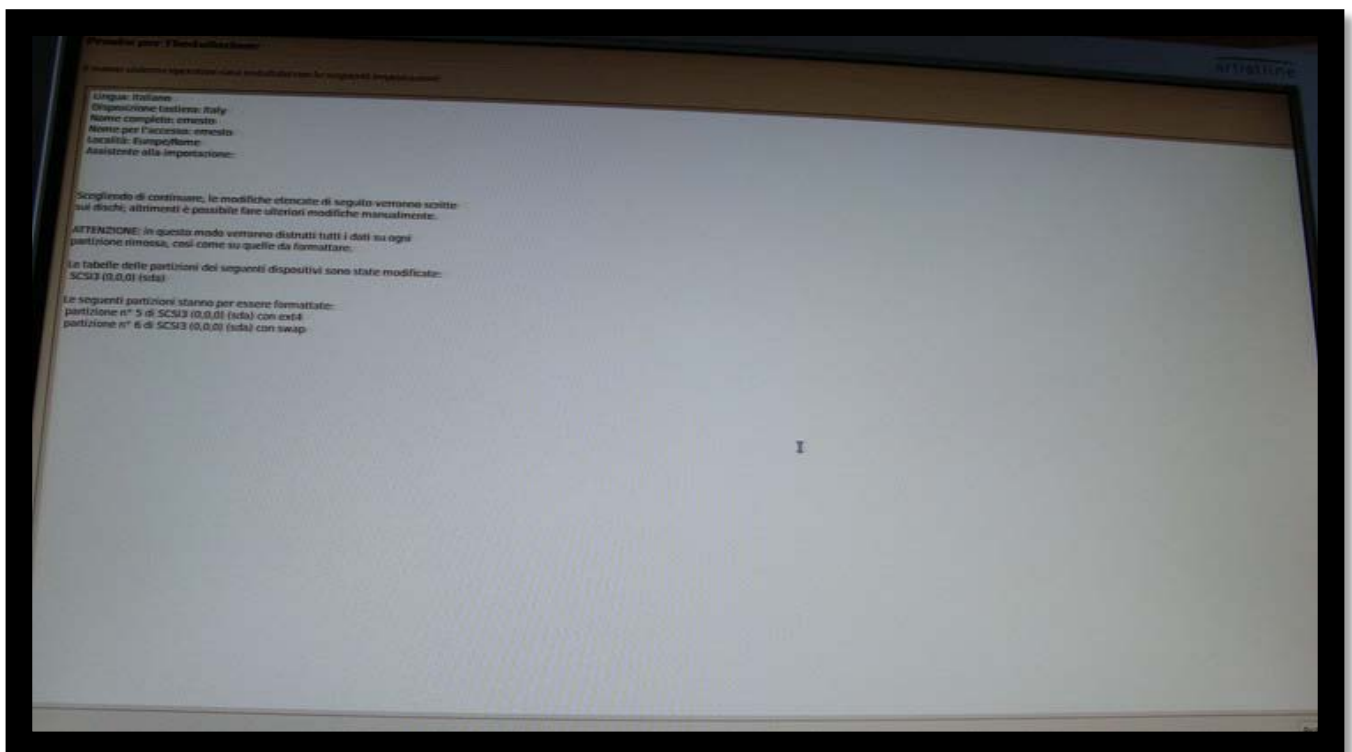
Pronto per l'installazione

Il nuovo sistema operativo sarà installato con le seguenti impostazioni:

artistline

Lingua: Italiano
Disposizione tastiera: Italy
Nome completo: ernesto
Nome per l'accesso: ernesto
Località: Europe/Rome
Assistente alla importazione:

Scegliendo di continuare, le modifiche elencate di seguito verranno scritte sui dischi; altrimenti è possibile fare ulteriori modifiche manualmente.

ATTENZIONE: in questo modo verranno distrutti tutti i dati su ogni partizione rimossa, così come su quelle da formattare.

Le tabelle delle partizioni dei seguenti dispositivi sono state modificate:
SCSI3 (0,0,0) (sda)

Le seguenti partizioni stanno per essere formattate:
partizione n° 5 di SCSI3 (0,0,0) (sda) con ext4
partizione n° 6 di SCSI3 (0,0,0) (sda) con swap